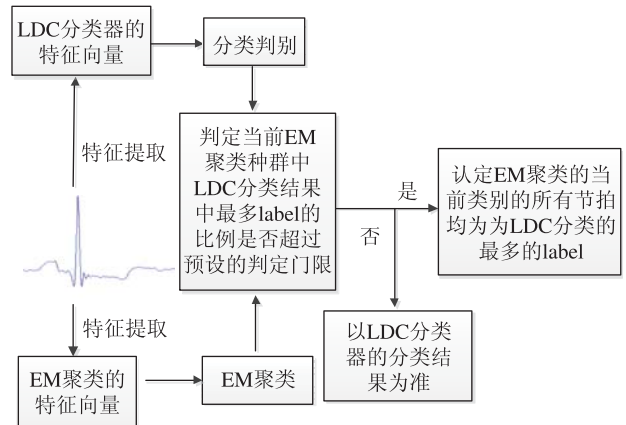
LDC分类器的特征向量

分类判别

特征提取

判定当前EM聚类种群中LDC分类结果中最多label的比例是否超过预设的判定门限

是

认定EM聚类的当前类别的所有节拍均为为LDC分类的最多的label

否

以LDC分类器的分类结果为准

特征提取

EM聚类的特征向量

EM聚类